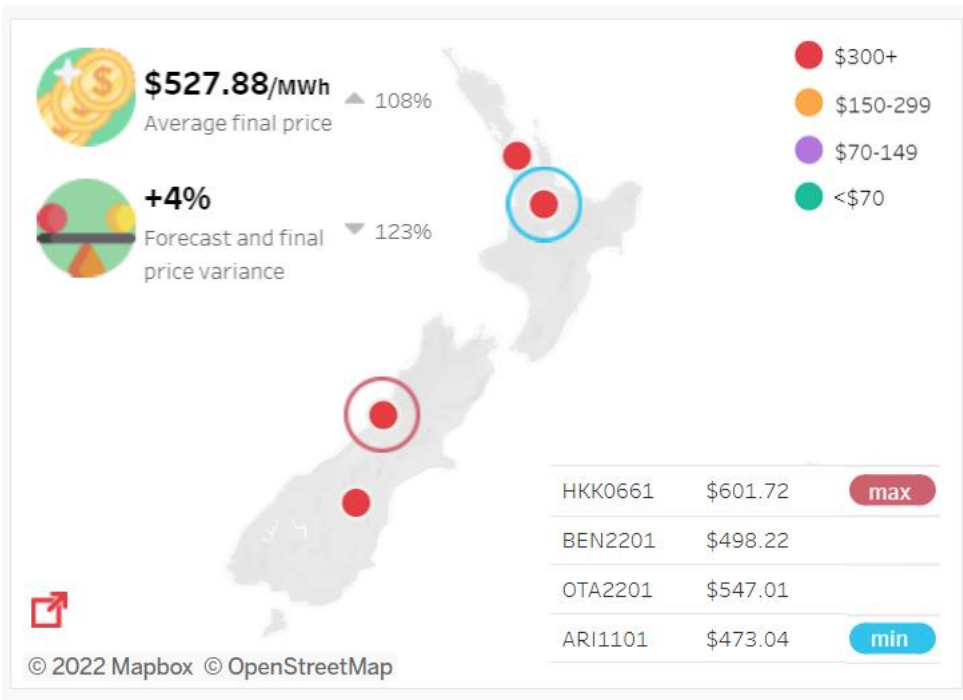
$527.88/MWh
Average final price
108%

+4%
Forecast and final price variance
123%

$300+
$150-299
$70-149
<$70

| | | |
|---|---|---|
| HKK0661 | $601.72 | max |
| BEN2201 | $498.22 | |
| OTA2201 | $547.01 | |
| ARI1101 | $473.04 | min |

© 2022 Mapbox © OpenStreetMap